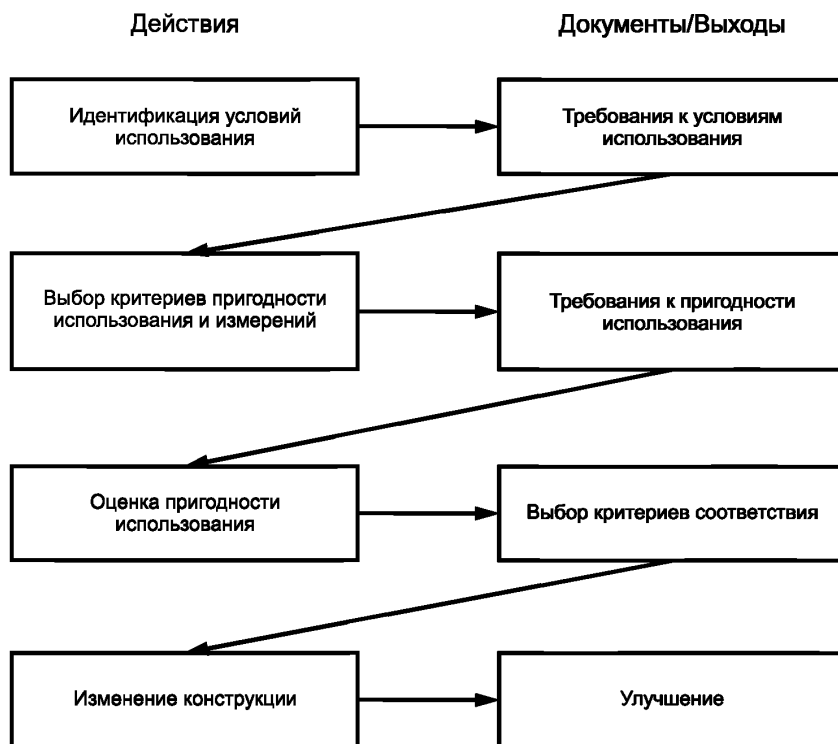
Действия

Документы/Выходы

Идентификация условий использования

Требования к условиям использования

Выбор критериев пригодности использования и измерений

Требования к пригодности использования

Оценка пригодности использования

Выбор критериев соответствия

Изменение конструкции

Улучшение